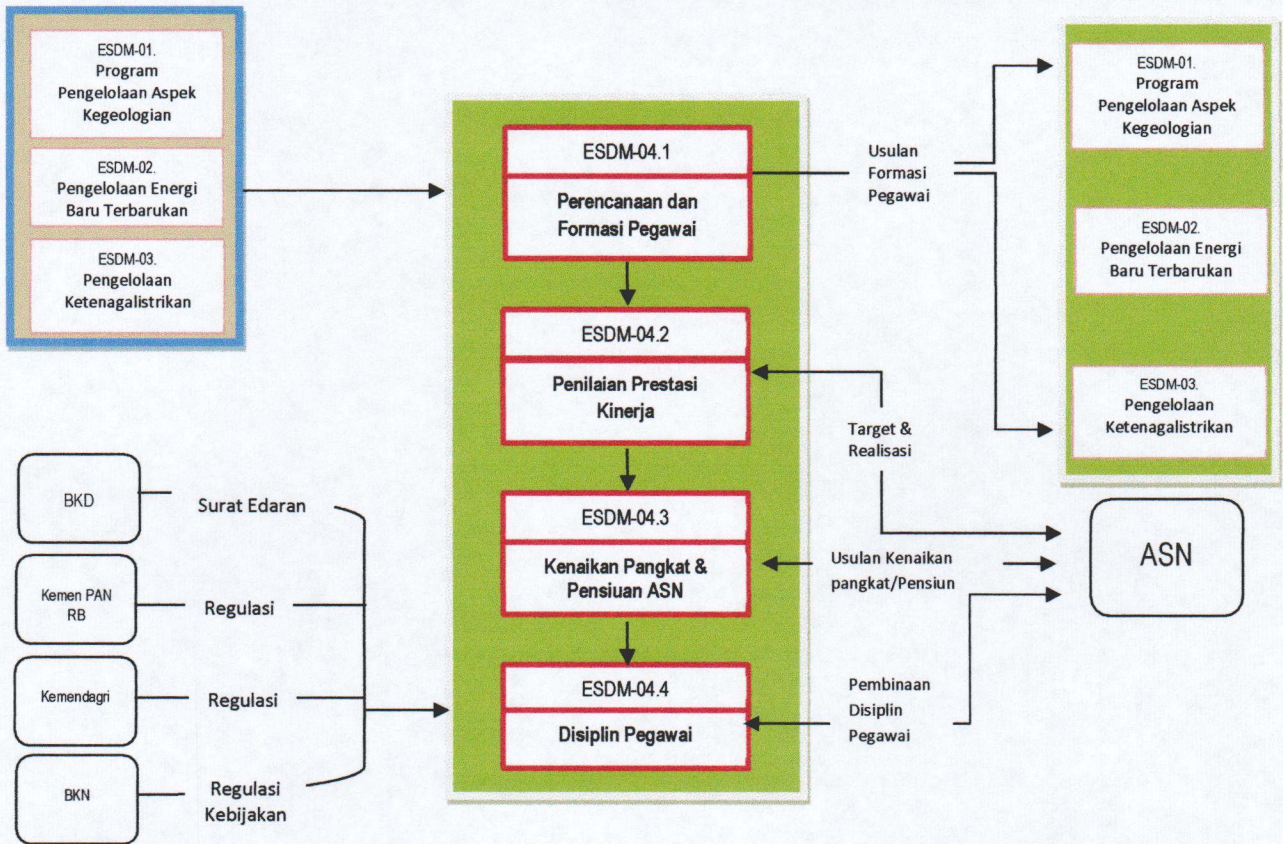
ESDM-01.
Program Pengelolaan Aspek Kegeologian

ESDM-02.
Pengelolaan Energi Baru Terbarukan

ESDM-03.
Pengelolaan Ketenagalistrikan

ESDM-04.1
Perencanaan dan Formasi Pegawai

ESDM-04.2
Penilaian Prestasi Kinerja

ESDM-04.3
Kenaikan Pangkat & Pensiuan ASN

ESDM-04.4
Disiplin Pegawai

Usulan Formasi Pegawai

ESDM-01.
Program Pengelolaan Aspek Kegeologian

ESDM-02.
Pengelolaan Energi Baru Terbarukan

ESDM-03.
Pengelolaan Ketenagalistrikan

Target & Realisasi

ASN

Usulan Kenaikan pangkat/Pensiun

Pembinaan Disiplin Pegawai

BKD
Surat Edaran

Kemen PAN RB
Regulasi

Kemendagri
Regulasi

BKN
Regulasi Kebijakan